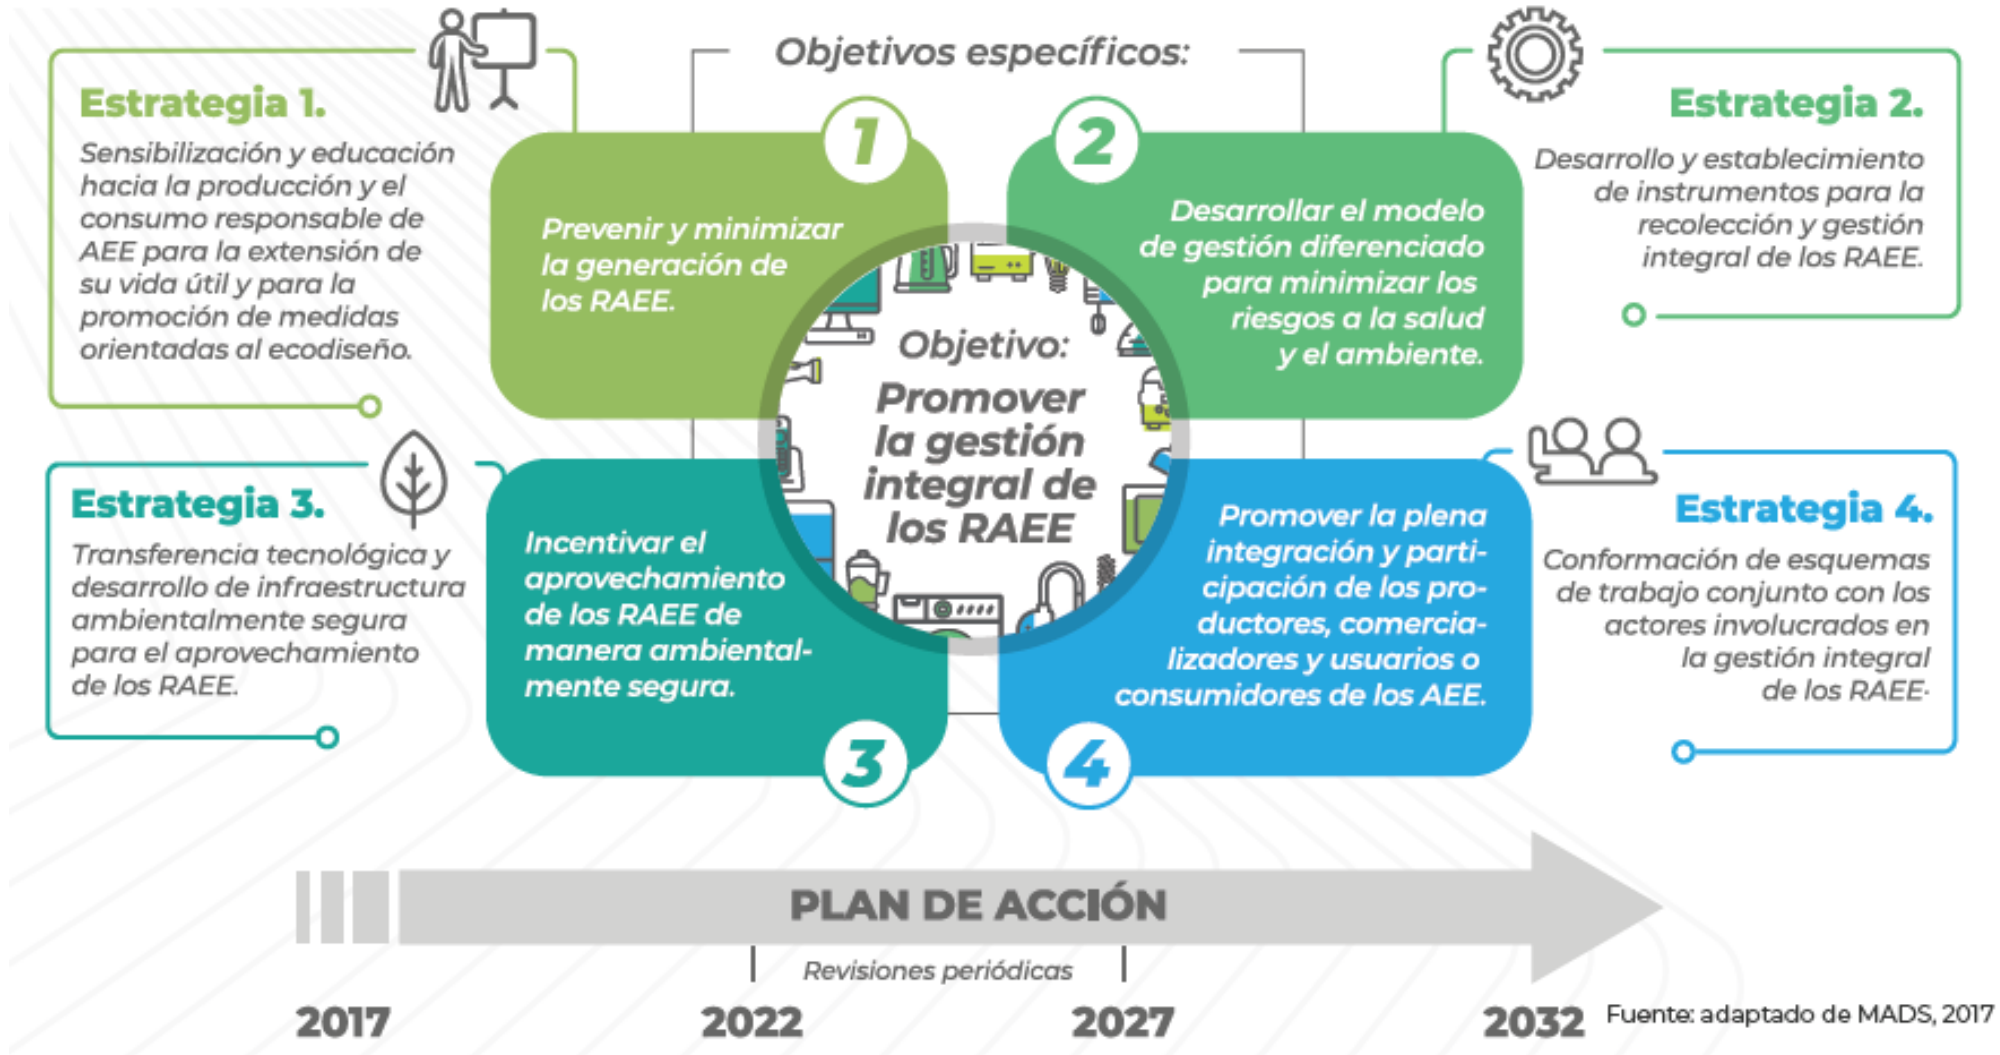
Objetivos específicos:

Estrategia 1.
Sensibilización y educación hacia la producción y el consumo responsable de AEE para la extensión de su vida útil y para la promoción de medidas orientadas al ecodiseño.

1
Prevenir y minimizar la generación de los RAEE.

2
Desarrollar el modelo de gestión diferenciado para minimizar los riesgos a la salud y el ambiente.

Estrategia 2.
Desarrollo y establecimiento de instrumentos para la recolección y gestión integral de los RAEE.

Objetivo:
Promover la gestión integral de los RAEE

Estrategia 3.
Transferencia tecnológica y desarrollo de infraestructura ambientalmente segura para el aprovechamiento de los RAEE.

Incentivar el aprovechamiento de los RAEE de manera ambientalmente segura.
3

Promover la plena integración y participación de los productores, comercializadores y usuarios o consumidores de los AEE.
4

Estrategia 4.
Conformación de esquemas de trabajo conjunto con los actores involucrados en la gestión integral de los RAEE.

PLAN DE ACCIÓN
Revisiones periódicas
2017 2022 2027 2032
Fuente: adaptado de MADS, 2017